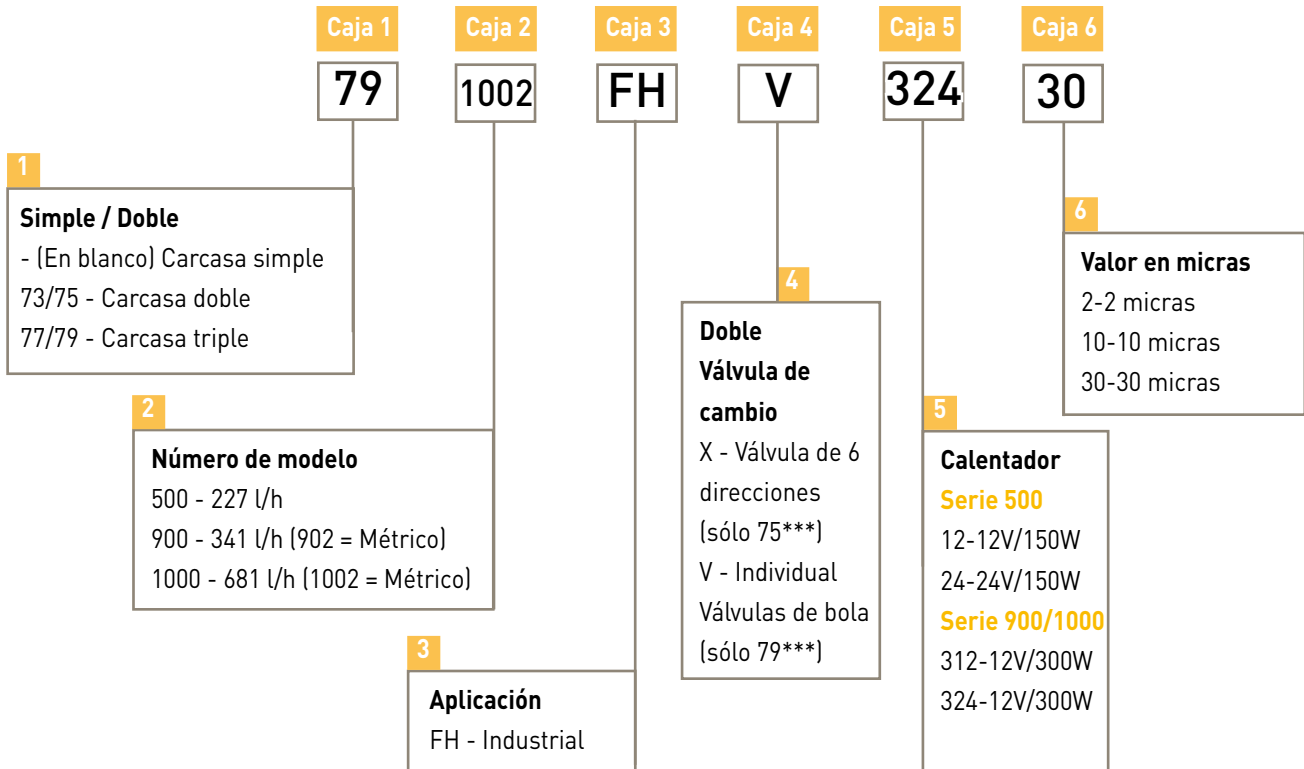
Caja 1
79

Caja 2
1002

Caja 3
FH

Caja 4
V

Caja 5
324

Caja 6
30

1
Simple / Doble
- (En blanco) Carcasa simple
73/75 - Carcasa doble
77/79 - Carcasa triple

2
Número de modelo
500 - 227 l/h
900 - 341 l/h (902 = Métrico)
1000 - 681 l/h (1002 = Métrico)

3
Aplicación
FH - Industrial

4
Doble
Válvula de cambio
X - Válvula de 6 direcciones (sólo 75***)
V - Individual Válvulas de bola (sólo 79***)

5
Calentador
Serie 500
12-12V/150W
24-24V/150W
Serie 900/1000
312-12V/300W
324-12V/300W

6
Valor en micras
2-2 micras
10-10 micras
30-30 micras